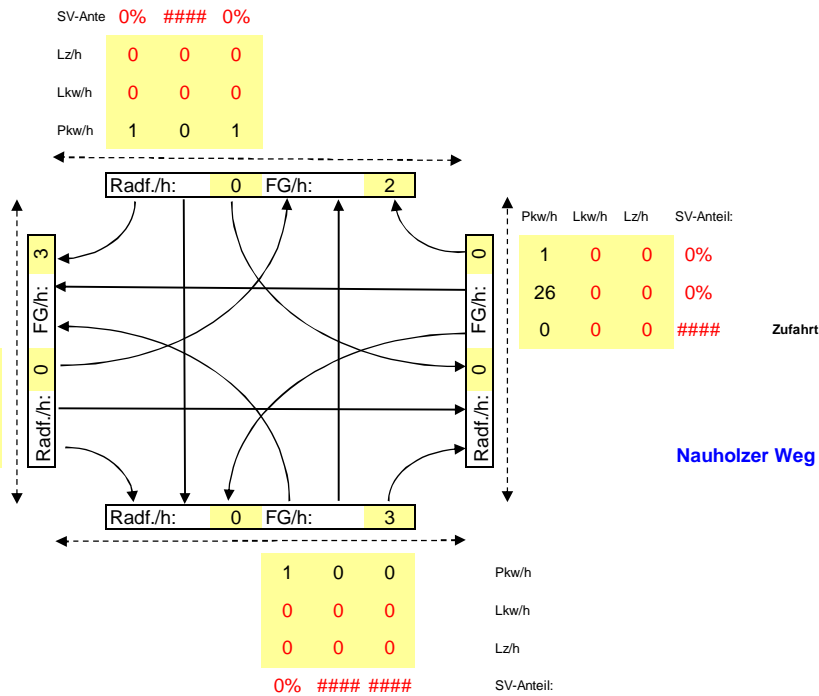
SV-Ante 0% #### 0%

Lz/h 0 0 0

Lkw/h 0 0 0

Pkw/h 1 0 1

Radf./h: 0 FG/h: 2

3 FG/h: 0 Radf./h:

0 FG/h: 0 Radf./h:

Pkw/h Lkw/h Lz/h SV-Anteil:

1 0 0 0%

26 0 0 0%

0 0 0 ####

Zufahrt

Nauholzer Weg

Radf./h: 0 FG/h: 3

1 0 0 Pkw/h

0 0 0 Lkw/h

0 0 0 Lz/h

0% #### #### SV-Anteil: